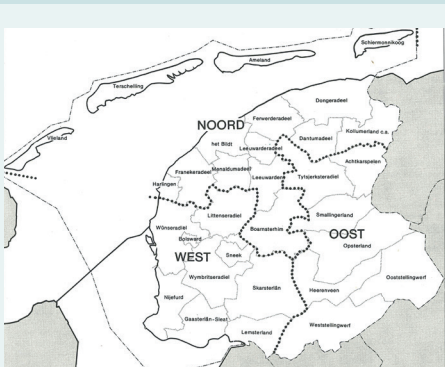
Schiermonnikoog
Ameland
Terschelling
Vlieland
Dongeradeel
Ferwerderadeel
NOORD
Dantumadeel
Kollumerland c.a.
het Bildt
Leeuwarderadeel
Achtkarspelen
Franekeradeel
Menaldumadeel
Leeuwarden
Tytsjerksteradiel
Harlingen
Littenseradiel
Smallingerland
Boarnsterhim
OOST
Wûnseradiel
Bolsward
Opsterland
WEST
Sneek
Wymbritseradiel
Ooststellingwerf
Skarsterlân
Heerenveen
Nijefurd
Gaasterlân-Sleat
Weststellingwerf
Lemsterland